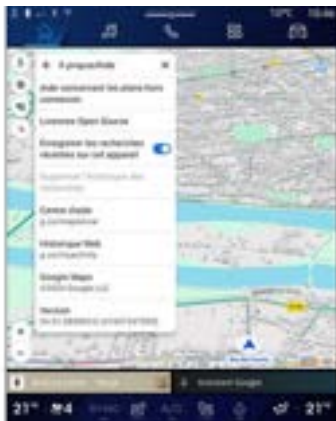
À propos/Aide

Aide concernant les plans hors connexion

Licences Open Source

Enregistrer les recherches récentes sur cet appareil

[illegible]

Centre d'aide
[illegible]

Historique Web
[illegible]

Google Maps
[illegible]

Version
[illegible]

Assistant Google

21°

21°